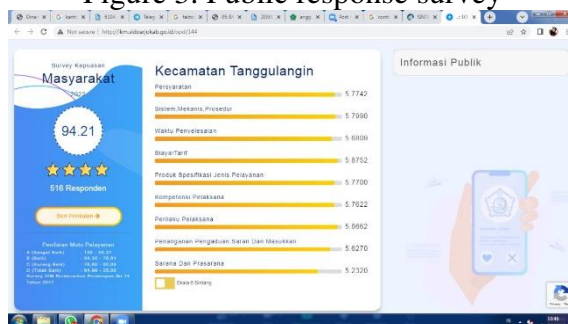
Figure 3. Public response survey

Not secure | http://km.sidoarjokab.go.id/opd/144

Survey Kepuasan
Masyarakat
2021

94.21

516 Responden

Beri Penilaian

Penilaian Mutu Pelayanan
A (Sangat Baik) : 88.31 - 100.00
B (Baik) : 76.61 - 88.30
C (Kurang Baik) : 65.00 - 76.60
D (Tidak Baik) : 25.00 - 64.99
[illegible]

Kecamatan Tanggulangin

Persyaratan
5.7742

Sistem, Mekanis, Prosedur
5.7990

Waktu Penyelesaian
5.6809

Biaya/Tarif
5.8752

Produk Spesifikasi Jenis Pelayanan
5.7700

Kompetensi Pelaksana
5.7622

Perilaku Pelaksana
5.6662

Penanganan Pengaduan Saran Dan Masukkan
5.6270

Sarana Dan Prasarana
5.2320

Skala 6 Bintang

Informasi Publik